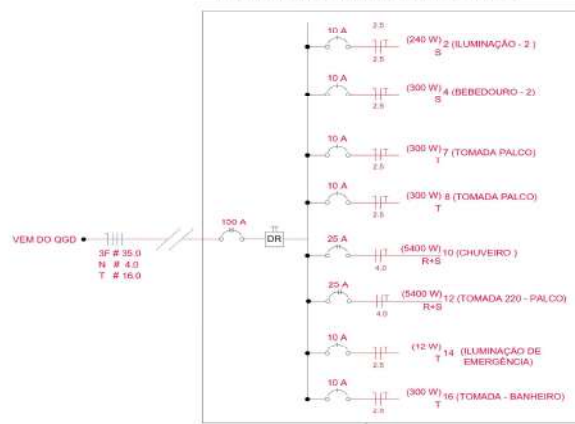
VEM DO QGD

3F # 35.0
N # 4.0
T # 16.0

100 A

DR

10 A
2.5
2.5
(240 W) 2 (ILUMINAÇÃO - 2 )
S

10 A
2.5
(300 W) 4 (BEBEDOURO - 2)
S

10 A
2.5
(300 W) 7 (TOMADA PALCO)
T

10 A
2.5
(300 W) 8 (TOMADA PALCO)
T

25 A
4.0
(5400 W) 10 (CHUVEIRO )
R+S

25 A
4.0
(5400 W) 12 (TOMADA 220 - PALCO)
R+S

10 A
2.5
(12 W) 14 (ILUMINAÇÃO DE EMERGÊNCIA)
T

10 A
2.5
(300 W) 16 (TOMADA - BANHEIRO)
T